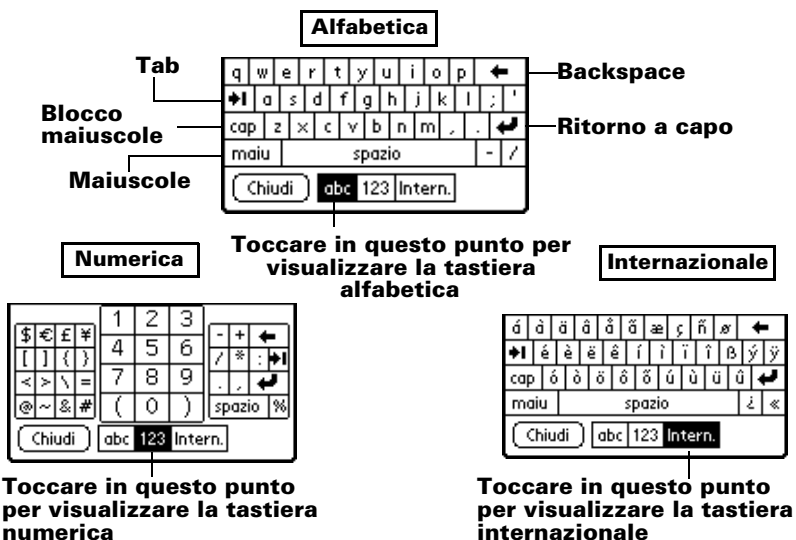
Alfabetica

Tab

Blocco maiuscole

Maiuscole

q w e r t y u i o p ←
a s d f g h j k l ; '
cap z x c v b n m , .
maiu spazio - /
Chiudi abc 123 Intern.

Backspace

Ritorno a capo

Toccare in questo punto per visualizzare la tastiera alfabetica

Numerica

$ € £ ¥
[ ] { }
< > \ =
@ ~ & #
1 2 3
4 5 6
7 8 9
( 0 )
- + ←
/ * :
. ,
spazio %
Chiudi abc 123 Intern.

Toccare in questo punto per visualizzare la tastiera numerica

Internazionale

á à ä â å ã æ ç ñ ø ←
é è ë ê í ì ï î ß ý ÿ
cap ó ò ö ô õ ú ù ü û
maiu spazio ¿ «
Chiudi abc 123 Intern.

Toccare in questo punto per visualizzare la tastiera internazionale